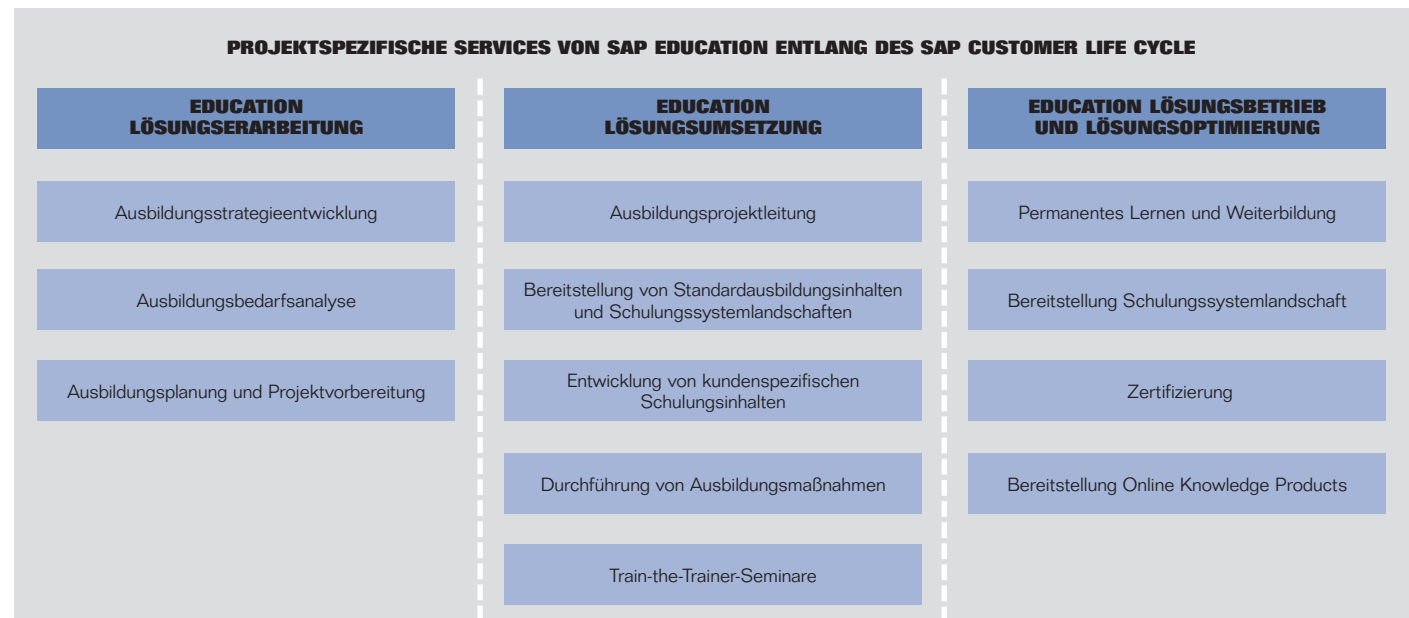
PROJEKTSPEZIFISCHE SERVICES VON SAP EDUCATION ENTLANG DES SAP CUSTOMER LIFE CYCLE

EDUCATION LÖSUNGSERARBEITUNG

Ausbildungsstrategieentwicklung

Ausbildungsbedarfsanalyse

Ausbildungsplanung und Projektvorbereitung

EDUCATION LÖSUNGSUMSETZUNG

Ausbildungsprojektleitung

Bereitstellung von Standardausbildungsinhalten und Schulungssystemlandschaften

Entwicklung von kundenspezifischen Schulungsinhalten

Durchführung von Ausbildungsmaßnahmen

Train-the-Trainer-Seminare

EDUCATION LÖSUNGSBETRIEB UND LÖSUNGSOPTIMIERUNG

Permanentes Lernen und Weiterbildung

Bereitstellung Schulungssystemlandschaft

Zertifizierung

Bereitstellung Online Knowledge Products